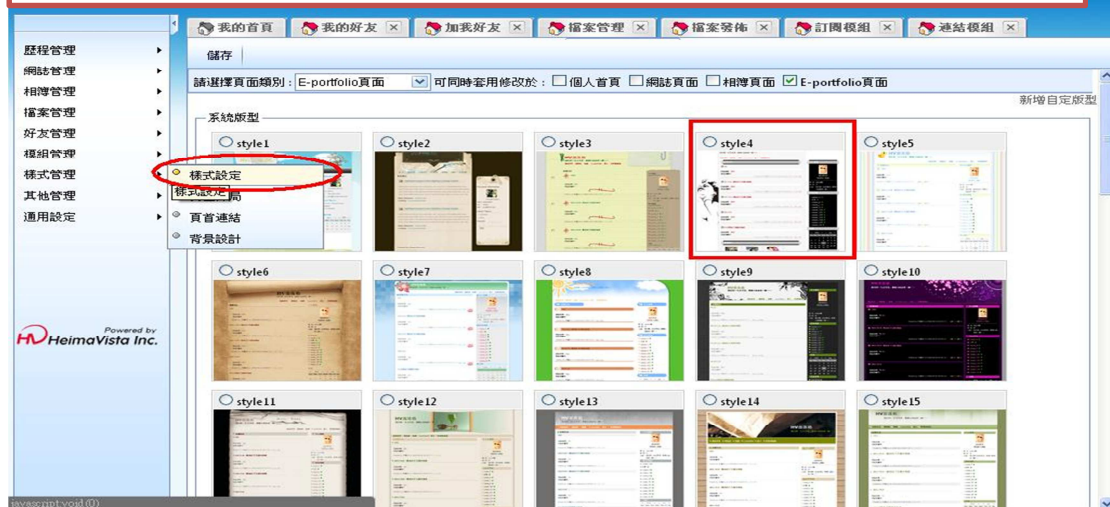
我的首頁 我的好友 ✕ 加我好友 ✕ 檔案管理 ✕ 檔案發佈 ✕ 訂閱模組 ✕ 連結模組 ✕

歷程管理
網誌管理
相簿管理
檔案管理
好友管理
模組管理
樣式管理
其他管理
通用設定

樣式設定
樣式設定
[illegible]局
頁首連結
背景設計

Powered by HeimaVista Inc.

儲存

請選擇頁面類別：E-portfolio頁面 可同時套用修改於：☐個人首頁 ☐網誌頁面 ☐相簿頁面 ☑E-portfolio頁面

新增自定版型

系統版型

style1 style2 style3 style4 style5
style6 style7 style8 style9 style10
style11 style12 style13 style14 style15

javascript:void(0)